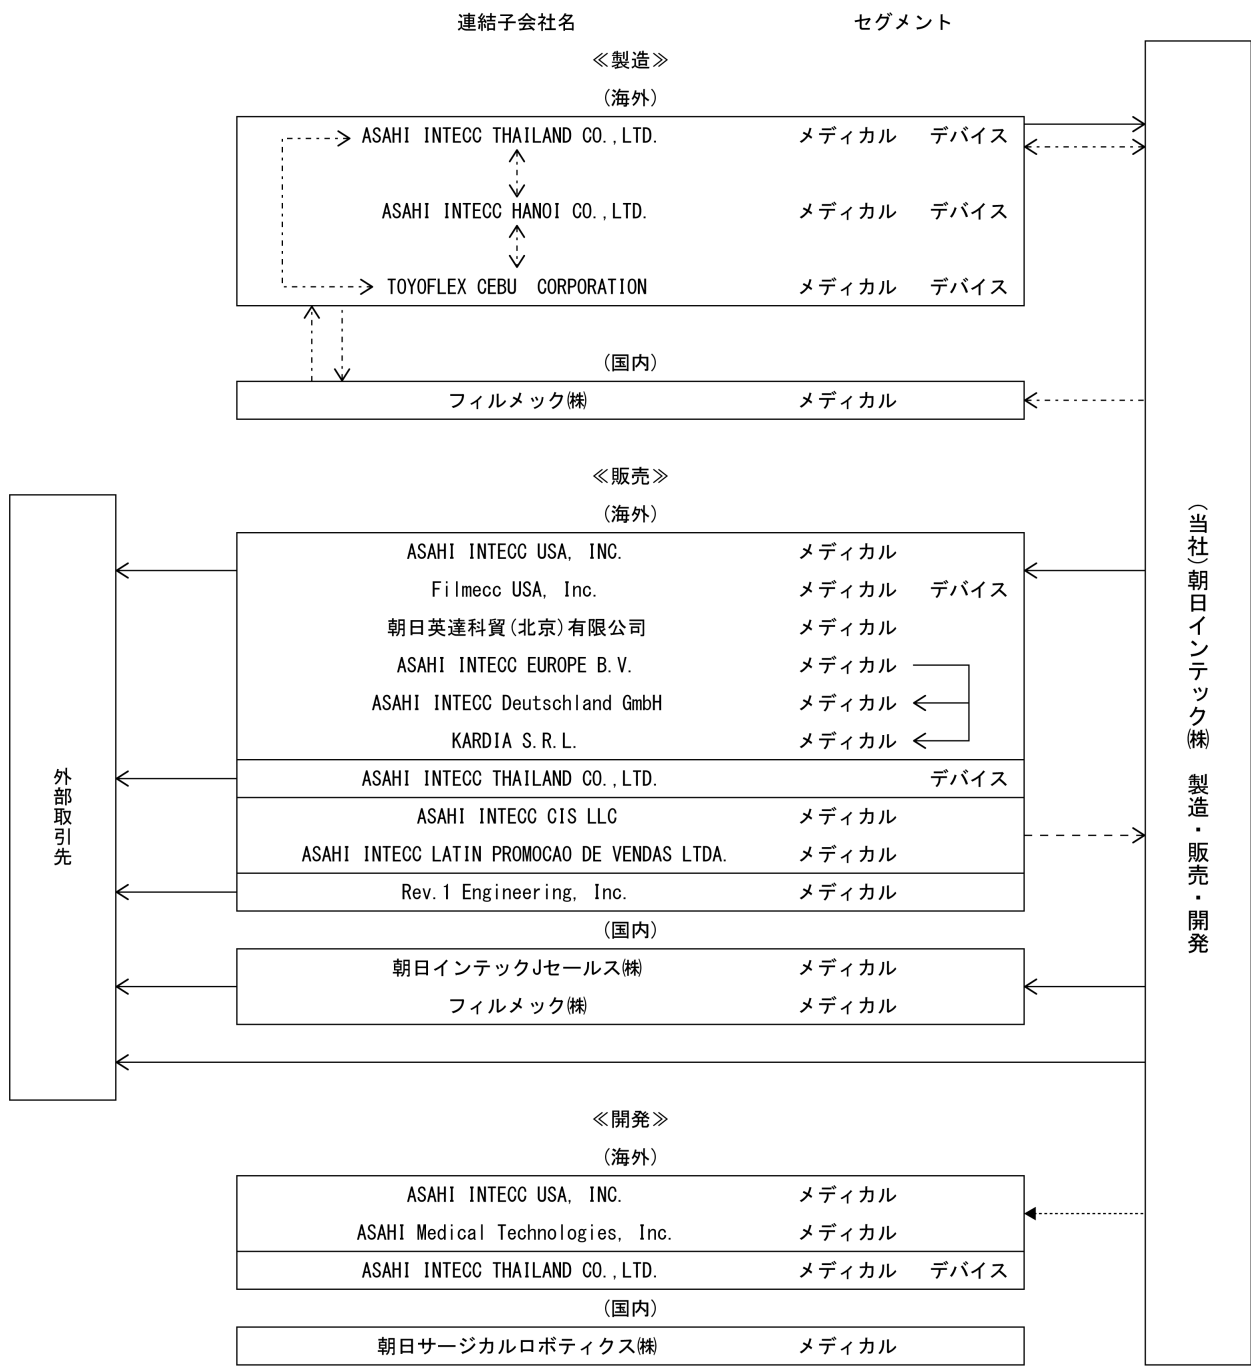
連結子会社名　セグメント

≪製造≫

（海外）

| | | |
|---|---|---|
| ASAHI INTECC THAILAND CO.,LTD. | メディカル | デバイス |
| ASAHI INTECC HANOI CO.,LTD. | メディカル | デバイス |
| TOYOFLEX CEBU CORPORATION | メディカル | デバイス |

（国内）

| | |
|---|---|
| フィルメック㈱ | メディカル |

≪販売≫

（海外）

| | | |
|---|---|---|
| ASAHI INTECC USA, INC. | メディカル | |
| Filmecc USA, Inc. | メディカル | デバイス |
| 朝日英達科貿(北京)有限公司 | メディカル | |
| ASAHI INTECC EUROPE B.V. | メディカル | |
| ASAHI INTECC Deutschland GmbH | メディカル | |
| KARDIA S.R.L. | メディカル | |
| ASAHI INTECC THAILAND CO.,LTD. | | デバイス |
| ASAHI INTECC CIS LLC | メディカル | |
| ASAHI INTECC LATIN PROMOCAO DE VENDAS LTDA. | メディカル | |
| Rev.1 Engineering, Inc. | メディカル | |

（国内）

| | |
|---|---|
| 朝日インテックJセールス㈱ | メディカル |
| フィルメック㈱ | メディカル |

外部取引先

（当社）朝日インテック㈱　製造・販売・開発

≪開発≫

（海外）

| | | |
|---|---|---|
| ASAHI INTECC USA, INC. | メディカル | |
| ASAHI Medical Technologies, Inc. | メディカル | |
| ASAHI INTECC THAILAND CO.,LTD. | メディカル | デバイス |

（国内）

| | |
|---|---|
| 朝日サージカルロボティクス㈱ | メディカル |